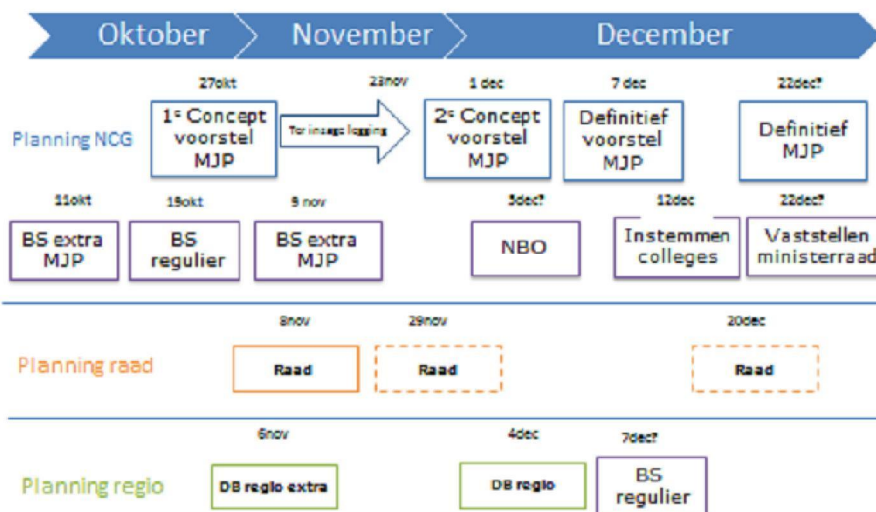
Oktober

November

December

Planning NCG

27okt

1e Concept voorstel MJP

23nov

Ter inzage legging

1 dec

2e Concept voorstel MJP

7 dec

Definitief voorstel MJP

22dec?

Definitief MJP

11okt

BS extra MJP

19okt

BS regulier

9 nov

BS extra MJP

5dec?

NBO

12dec

Instemmen colleges

22dec?

Vaststellen ministerraad

Planning raad

8nov

Raad

29nov

Raad

20dec

Raad

Planning regio

6nov

DB regio extra

4dec

DB regio

7dec?

BS regulier